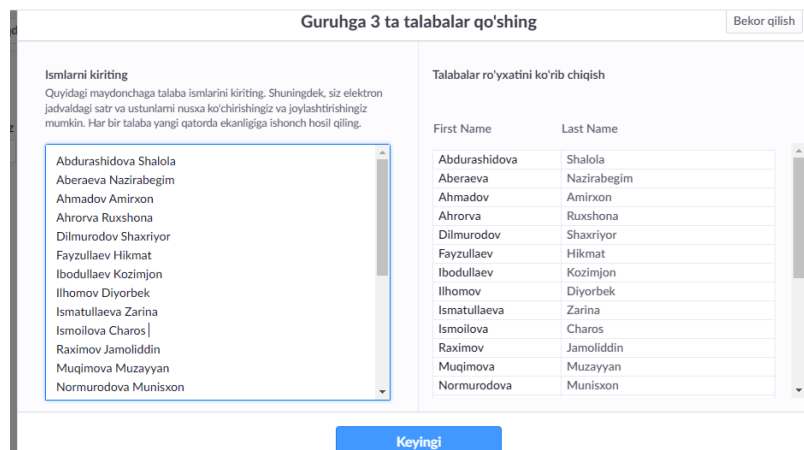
Guruhga 3 ta talabalar qo'shing

Bekor qilish

Ismlarni kiriting

Quyidagi maydonchaga talaba ismlarini kiriting. Shuningdek, siz elektron jadvaldagi satr va ustunlarni nusxa ko'chirishingiz va joylashtirishingiz mumkin. Har bir talaba yangi qatorda ekanligiga ishonch hosil qiling.

Abdurashidova Shalola
Aberaeva Nazirabegim
Ahmadov Amirxon
Ahrorva Ruxshona
Dilmurodov Shaxriyor
Fayzullaev Hikmat
Ibodullaev Kozimjon
Ilhomov Diyorbek
Ismatullaeva Zarina
Ismoilova Charos
Raximov Jamoliddin
Muqimova Muzayyan
Normurodova Munisxon

Talabalar ro'yxatini ko'rib chiqish

| First Name | Last Name |
|---|---|
| Abdurashidova | Shalola |
| Aberaeva | Nazirabegim |
| Ahmadov | Amirxon |
| Ahrorva | Ruxshona |
| Dilmurodov | Shaxriyor |
| Fayzullaev | Hikmat |
| Ibodullaev | Kozimjon |
| Ilhomov | Diyorbek |
| Ismatullaeva | Zarina |
| Ismoilova | Charos |
| Raximov | Jamoliddin |
| Muqimova | Muzayyan |
| Normurodova | Munisxon |

Keyingi